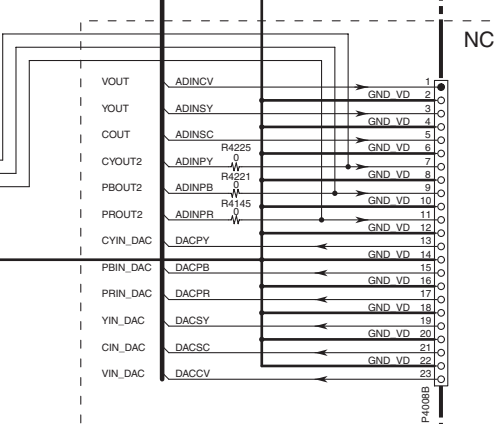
NC

VOUT
ADINCV
YOUT
ADINSY
COUT
ADINSC
CYOUT2
ADINPY
R4225
0
PBOUT2
ADINPB
R4221
0
PROUT2
ADINPR
R4145
0
CYIN_DAC
DACPY
PBIN_DAC
DACPB
PRIN_DAC
DACPR
YIN_DAC
DACSY
CIN_DAC
DACSC
VIN_DAC
DACCV

1
GND_VD 2
3
GND_VD 4
5
GND_VD 6
7
GND_VD 8
9
GND_VD 10
11
GND_VD 12
13
GND_VD 14
15
GND_VD 16
17
GND_VD 18
19
GND_VD 20
21
GND_VD 22
23

P4008B